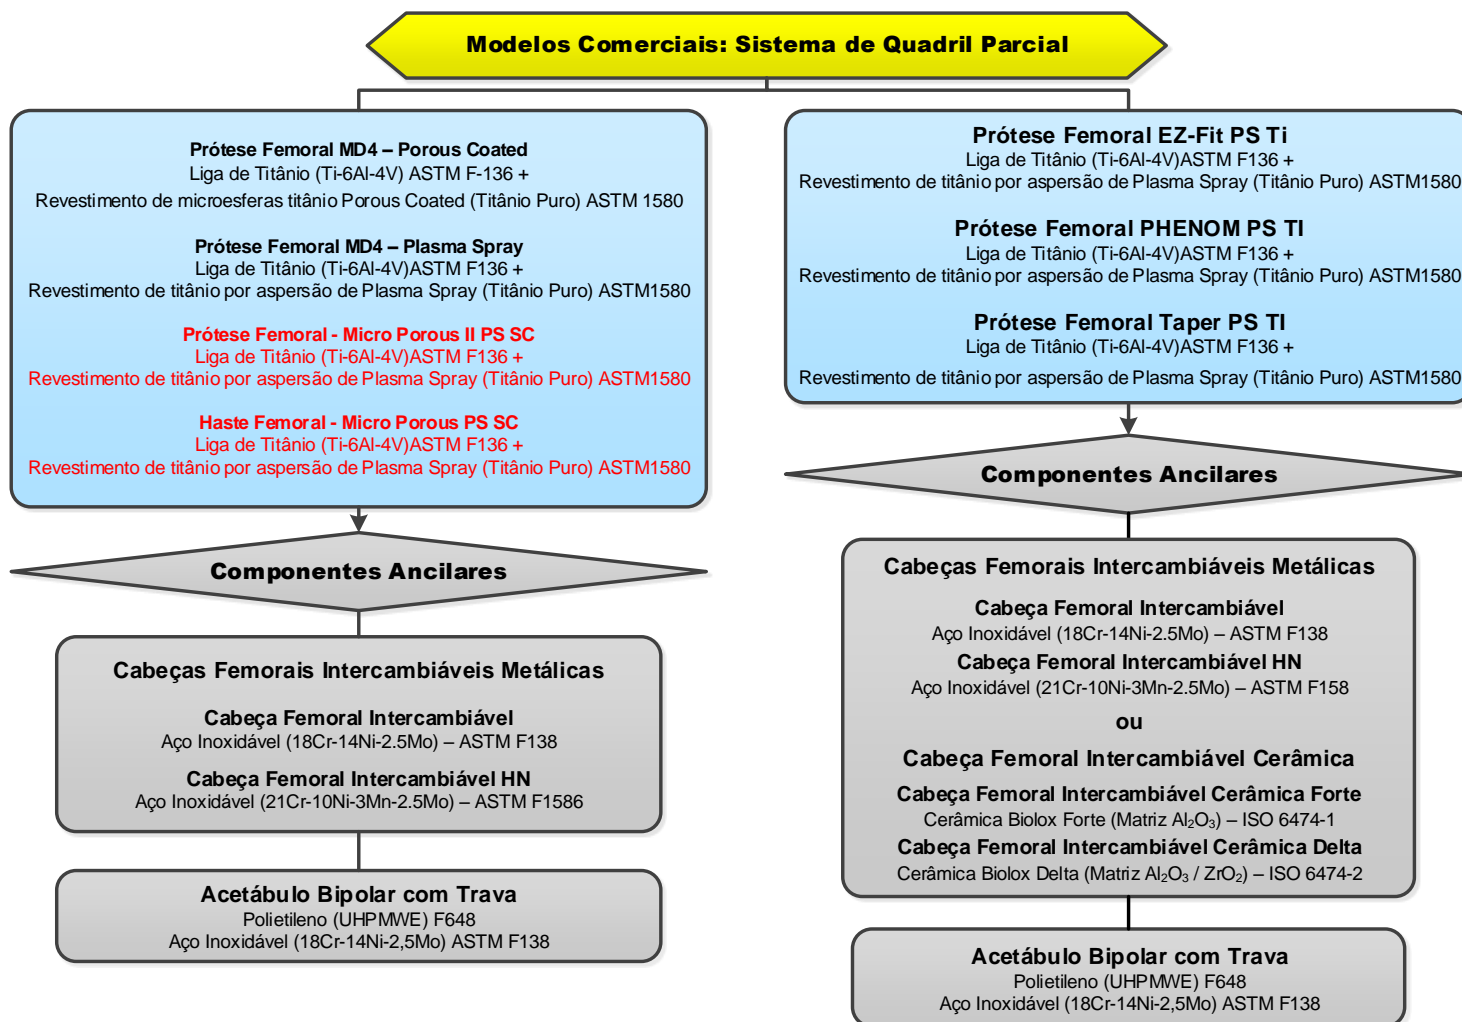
Modelos Comerciais: Sistema de Quadril Parcial

Prótese Femoral MD4 – Porous Coated
Liga de Titânio (Ti-6Al-4V) ASTM F-136 +
Revestimento de microesferas titânio Porous Coated (Titânio Puro) ASTM 1580

Prótese Femoral MD4 – Plasma Spray
Liga de Titânio (Ti-6Al-4V)ASTM F136 +
Revestimento de titânio por aspersão de Plasma Spray (Titânio Puro) ASTM1580

Prótese Femoral - Micro Porous II PS SC
Liga de Titânio (Ti-6Al-4V)ASTM F136 +
Revestimento de titânio por aspersão de Plasma Spray (Titânio Puro) ASTM1580

Haste Femoral - Micro Porous PS SC
Liga de Titânio (Ti-6Al-4V)ASTM F136 +
Revestimento de titânio por aspersão de Plasma Spray (Titânio Puro) ASTM1580

Componentes Ancilares

Cabeças Femorais Intercambiáveis Metálicas

Cabeça Femoral Intercambiável
Aço Inoxidável (18Cr-14Ni-2.5Mo) – ASTM F138

Cabeça Femoral Intercambiável HN
Aço Inoxidável (21Cr-10Ni-3Mn-2.5Mo) – ASTM F1586

Acetábulo Bipolar com Trava
Polietileno (UHPMWE) F648
Aço Inoxidável (18Cr-14Ni-2,5Mo) ASTM F138

Prótese Femoral EZ-Fit PS Ti
Liga de Titânio (Ti-6Al-4V)ASTM F136 +
Revestimento de titânio por aspersão de Plasma Spray (Titânio Puro) ASTM1580

Prótese Femoral PHENOM PS TI
Liga de Titânio (Ti-6Al-4V)ASTM F136 +
Revestimento de titânio por aspersão de Plasma Spray (Titânio Puro) ASTM1580

Prótese Femoral Taper PS TI
Liga de Titânio (Ti-6Al-4V)ASTM F136 +
Revestimento de titânio por aspersão de Plasma Spray (Titânio Puro) ASTM1580

Componentes Ancilares

Cabeças Femorais Intercambiáveis Metálicas

Cabeça Femoral Intercambiável
Aço Inoxidável (18Cr-14Ni-2.5Mo) – ASTM F138
Cabeça Femoral Intercambiável HN
Aço Inoxidável (21Cr-10Ni-3Mn-2.5Mo) – ASTM F158

ou

Cabeça Femoral Intercambiável Cerâmica
Cabeça Femoral Intercambiável Cerâmica Forte
Cerâmica Biolox Forte (Matriz $Al_2O_3$) – ISO 6474-1
Cabeça Femoral Intercambiável Cerâmica Delta
Cerâmica Biolox Delta (Matriz $Al_2O_3$ / $ZrO_2$) – ISO 6474-2

Acetábulo Bipolar com Trava
Polietileno (UHPMWE) F648
Aço Inoxidável (18Cr-14Ni-2,5Mo) ASTM F138